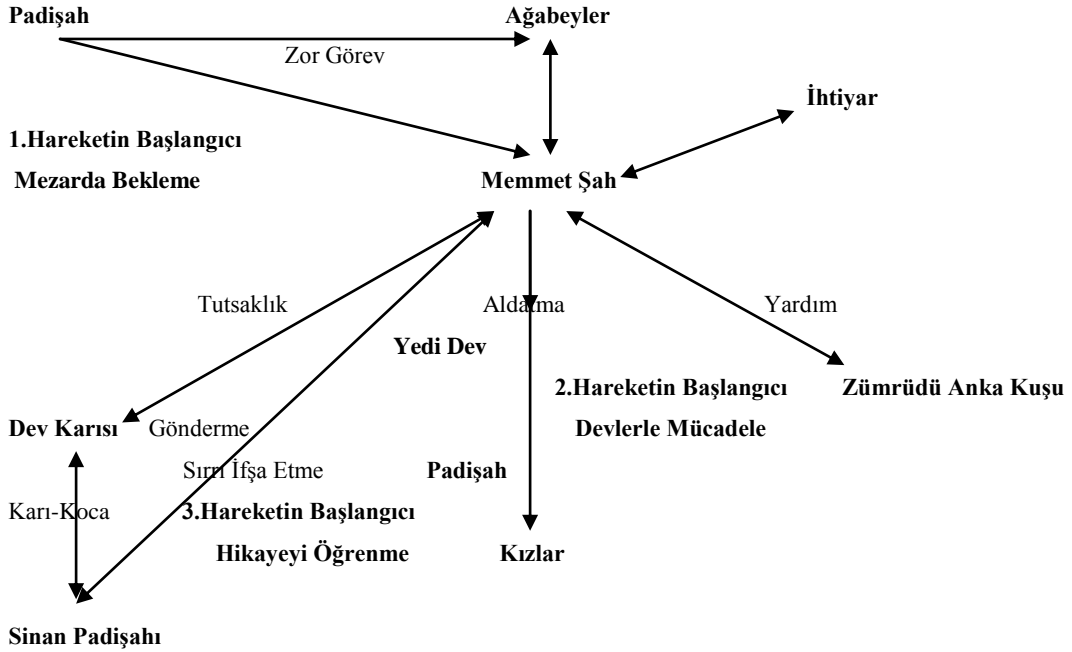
Padişah

Ağabeyler

Zor Görev

İhtiyar

1.Hareketin Başlangıcı

Mezarda Bekleme

Memmet Şah

Tutsaklık

Aldatma

Yardım

Yedi Dev

2.Hareketin Başlangıcı

Zümrüdü Anka Kuşu

Devlerle Mücadele

Dev Karısı

Gönderme

Sırrı İfşa Etme

Padişah

Karı-Koca

3.Hareketin Başlangıcı

Hikayeyi Öğrenme

Kızlar

Sinan Padişahı